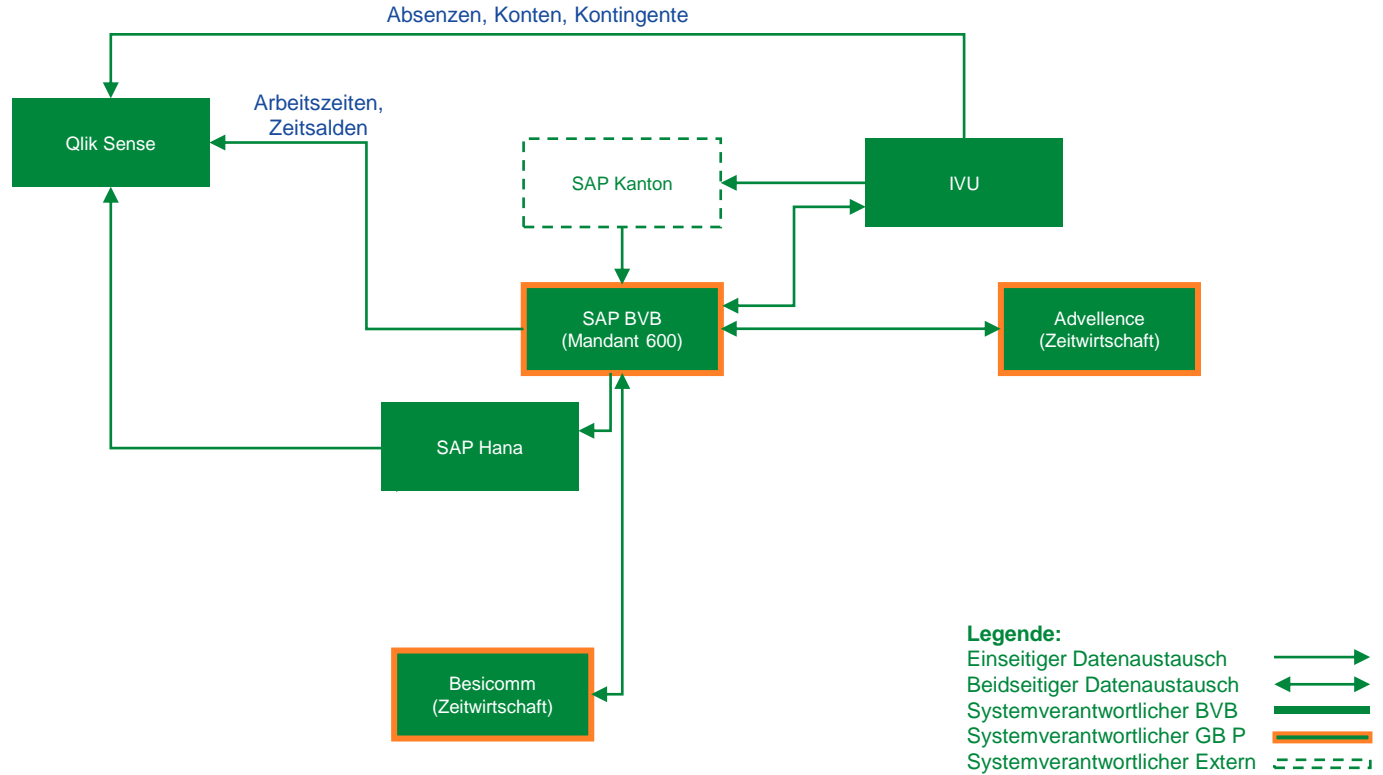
Absenzen, Konten, Kontingente

Qlik Sense

Arbeitszeiten, Zeitsalden

SAP Kanton

IVU

SAP BVB
(Mandant 600)

Advellence
(Zeitwirtschaft)

SAP Hana

Besicomm
(Zeitwirtschaft)

Legende:
Einseitiger Datenaustausch
Beidseitiger Datenaustausch
Systemverantwortlicher BVB
Systemverantwortlicher GB P
Systemverantwortlicher Extern